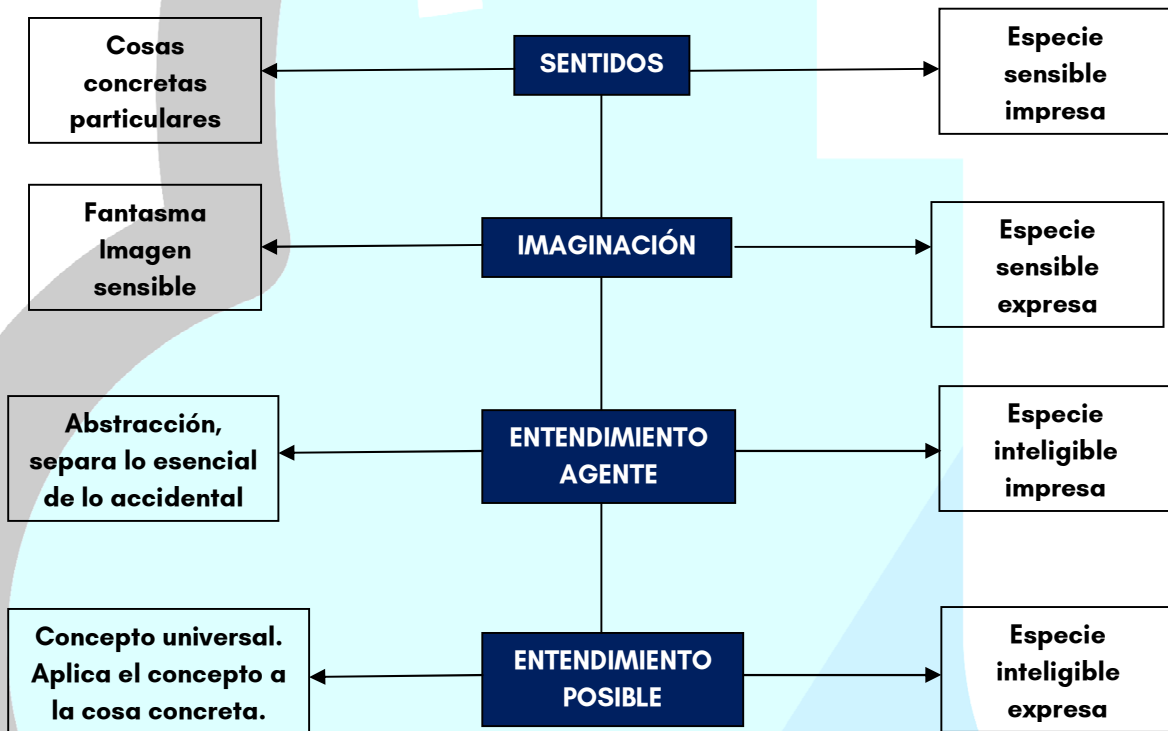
Cosas concretas particulares

SENTIDOS

Especie sensible impresa

Fantasma Imagen sensible

IMAGINACIÓN

Especie sensible expresa

Abstracción, separa lo esencial de lo accidental

ENTENDIMIENTO AGENTE

Especie inteligible impresa

Concepto universal. Aplica el concepto a la cosa concreta.

ENTENDIMIENTO POSIBLE

Especie inteligible expresa